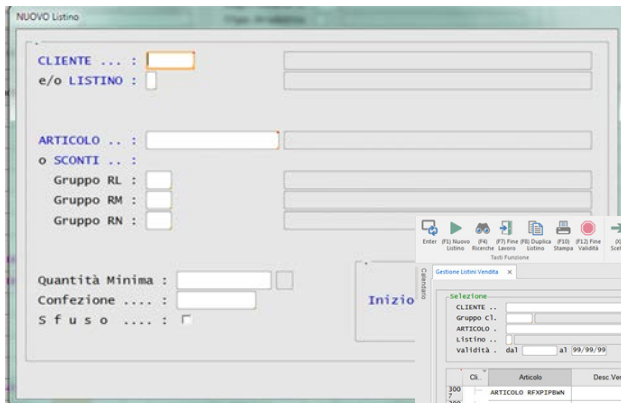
NUOVO Listino

CLIENTE ... :
e/o LISTINO :

ARTICOLO .. :
o SCONTI .. :
Gruppo RL :
Gruppo RM :
Gruppo RN :

Quantità Minima :
Confezione .... :
S f u s o .... :

Inizio

Enter (F1) Nuovo Listino (F4) Ricerche (F7) Fine Lavoro (F8) Duplica Listino (F10) Stampa (F12) Fine Validità
Tasti Funzione

Calendario

Gestione Listini Vendita ×

Selezione
CLIENTE ..
Gruppo Cl.
ARTICOLO .
Listino ..
Validità . dal al 99/99/99

| Cl. | Articolo | Desc Ve |
|---|---|---|
| 300 7 | ARTICOLO RFXPIPBWN | |